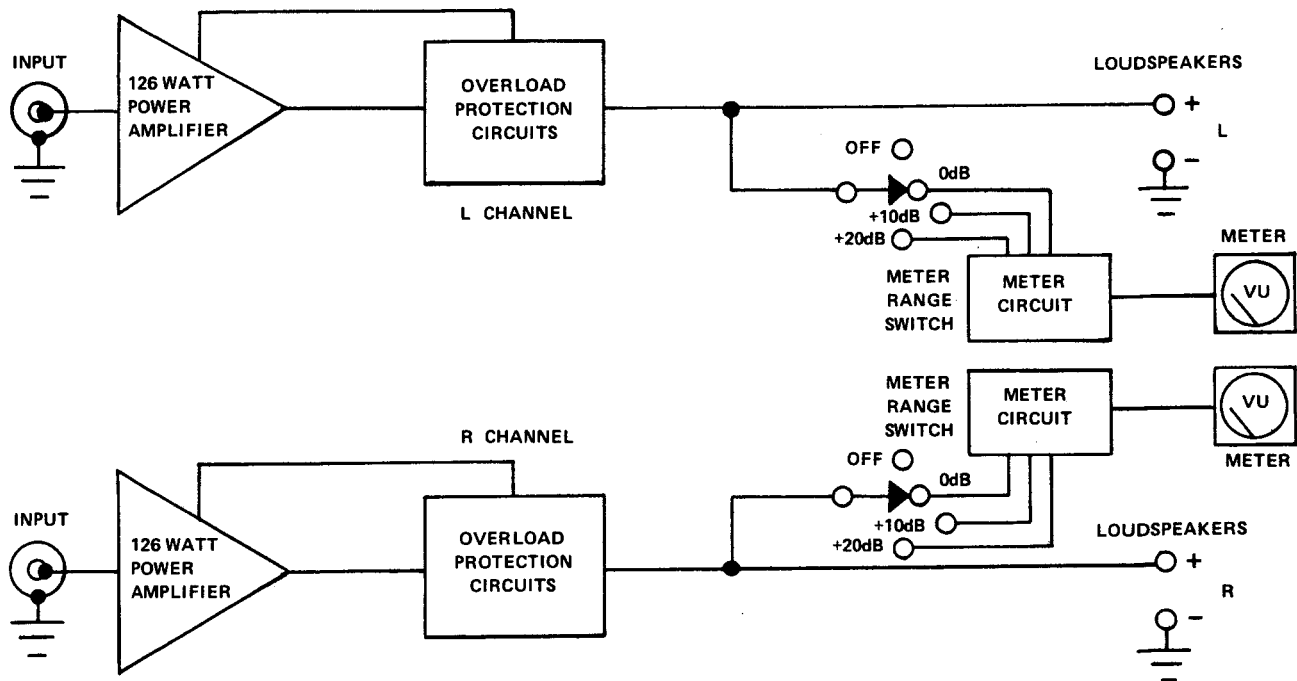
INPUT

126 WATT POWER AMPLIFIER

OVERLOAD PROTECTION CIRCUITS

L CHANNEL

LOUDSPEAKERS

+

L

−

OFF

0dB

+10dB

+20dB

METER RANGE SWITCH

METER CIRCUIT

METER

VU

METER RANGE SWITCH

METER CIRCUIT

VU

METER

R CHANNEL

OFF

0dB

+10dB

+20dB

INPUT

126 WATT POWER AMPLIFIER

OVERLOAD PROTECTION CIRCUITS

LOUDSPEAKERS

+

R

−